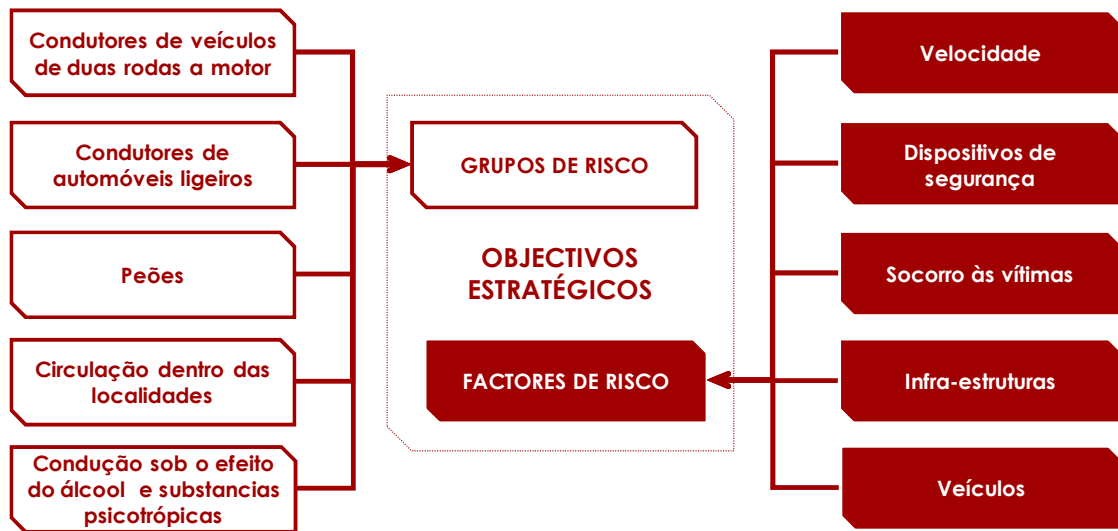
Condutores de veículos de duas rodas a motor

Condutores de automóveis ligeiros

Peões

Circulação dentro das localidades

Condução sob o efeito do álcool e substancias psicotrópicas

GRUPOS DE RISCO

OBJECTIVOS ESTRATÉGICOS

FACTORES DE RISCO

Velocidade

Dispositivos de segurança

Socorro às vítimas

Infra-estruturas

Veículos